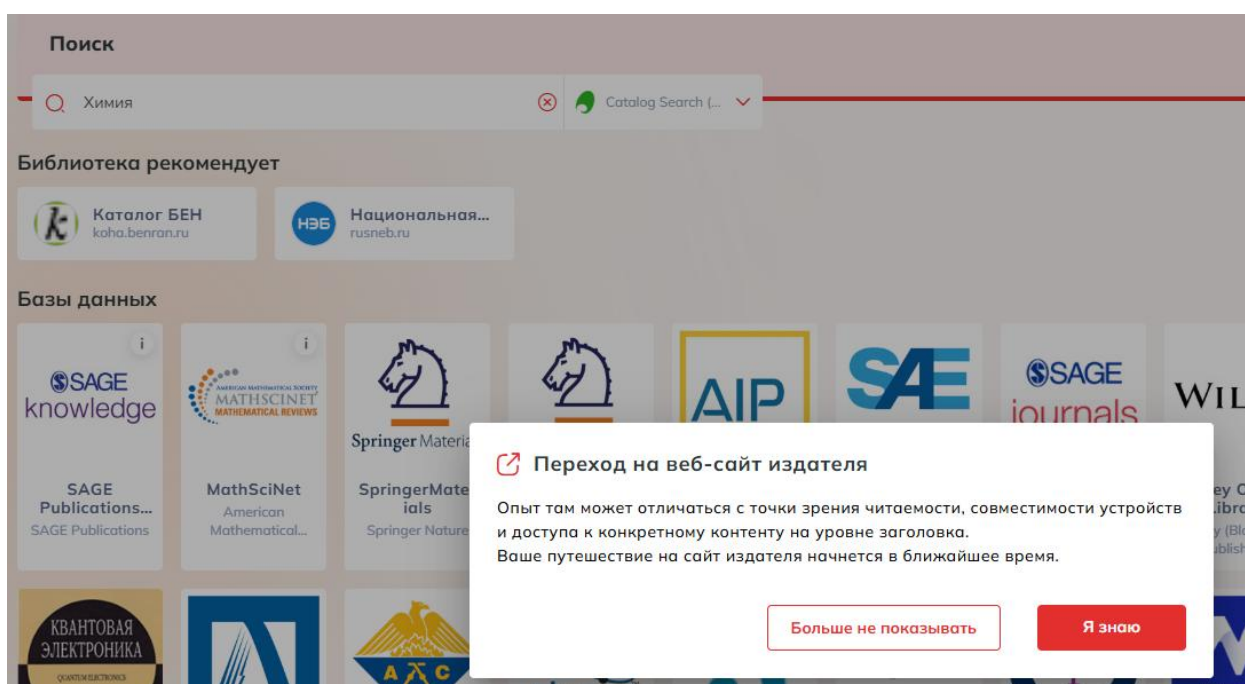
Поиск

Химия

Catalog Search (...

Библиотека рекомендует

Каталог БЕН
koha.benran.ru

НЭБ
Национальная...
rusneb.ru

Базы данных

i
SAGE knowledge

SAGE Publications...
SAGE Publications

i
AMERICAN MATHEMATICAL SOCIETY MATHSCINET MATHEMATICAL REVIEWS

MathSciNet
American Mathematical...

Springer Materia

SpringerMaterials
Springer Nature

AIP

SAE

SAGE journals

WIL

ey O
.ibra
y (Bl
ublish

КВАНТОВАЯ ЭЛЕКТРОНИКА
QUANTUM ELECTRONICS

Переход на веб-сайт издателя

Опыт там может отличаться с точки зрения читаемости, совместимости устройств и доступа к конкретному контенту на уровне заголовка.
Ваше путешествие на сайт издателя начнется в ближайшее время.

Больше не показывать

Я знаю